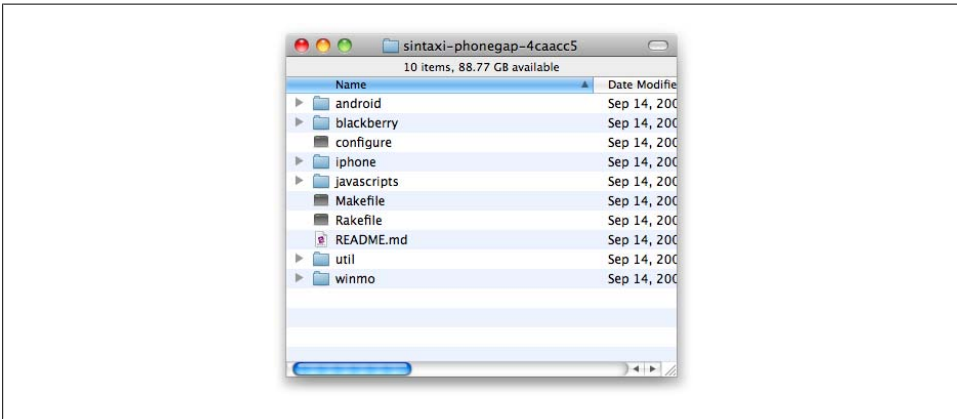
sintaxi-phonegap-4caacc5

10 items, 88.77 GB available

| Name | Date Modifie |
|---|---|
| android | Sep 14, 200 |
| blackberry | Sep 14, 200 |
| configure | Sep 14, 200 |
| iphone | Sep 14, 200 |
| javascripts | Sep 14, 200 |
| Makefile | Sep 14, 200 |
| Rakefile | Sep 14, 200 |
| README.md | Sep 14, 200 |
| util | Sep 14, 200 |
| winmo | Sep 14, 200 |